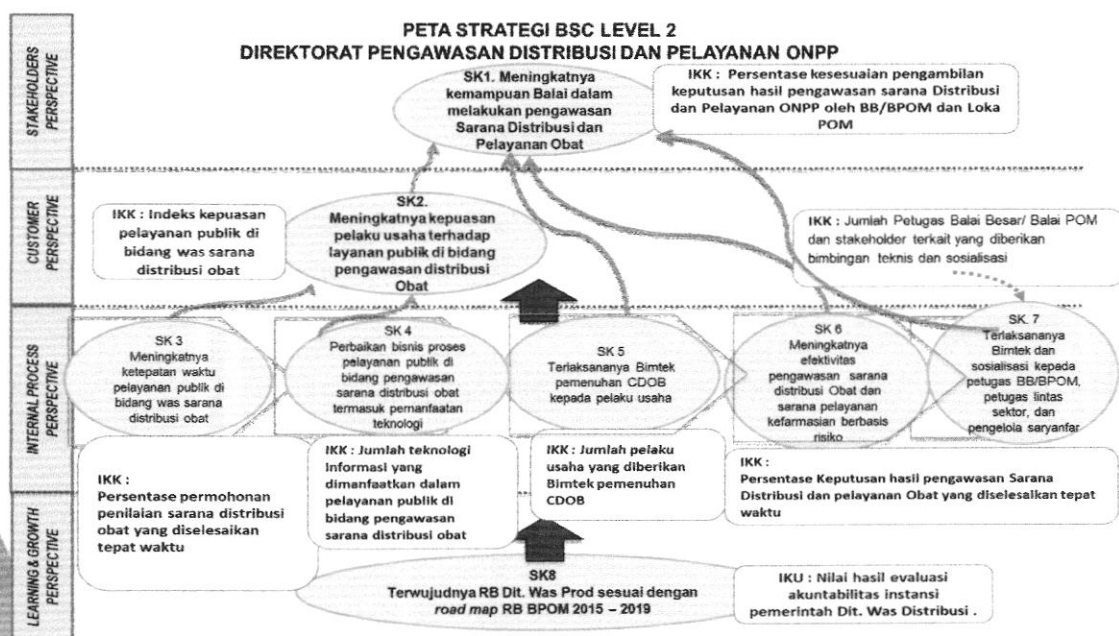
PETA STRATEGI BSC LEVEL 2
DIREKTORAT PENGAWASAN DISTRIBUSI DAN PELAYANAN ONPP

STAKEHOLDERS PERSPECTIVE

SK1. Meningkatnya kemampuan Balai dalam melakukan pengawasan Sarana Distribusi dan Pelayanan Obat

IKK : Persentase kesesuaian pengambilan keputusan hasil pengawasan sarana Distribusi dan Pelayanan ONPP oleh BB/BPOM dan Loka POM

CUSTOMER PERSPECTIVE

IKK : Indeks kepuasan pelayanan publik di bidang was sarana distribusi obat

SK2. Meningkatnya kepuasan pelaku usaha terhadap layanan publik di bidang pengawasan distribusi Obat

IKK : Jumlah Petugas Balai Besar/ Balai POM dan stakeholder terkait yang diberikan bimbingan teknis dan sosialisasi

INTERNAL PROCESS PERSPECTIVE

SK 3 Meningkatnya ketepatan waktu pelayanan publik di bidang was sarana distribusi obat

SK 4 Perbaikan bisnis proses pelayanan publik di bidang pengawasan sarana distribusi obat termasuk pemanfaatan teknologi

SK 5 Terlaksananya Bimtek pemenuhan CDOB kepada pelaku usaha

SK 6 Meningkatnya efektivitas pengawasan sarana distribusi Obat dan sarana pelayanan kefarmasian berbasis risiko

SK. 7 Terlaksananya Bimtek dan sosialisasi kepada petugas BB/BPOM, petugas lintas sektor, dan pengelola saryanfar

IKK : Persentase permohonan penilaian sarana distribusi obat yang diselesaikan tepat waktu

IKK : Jumlah teknologi Informasi yang dimanfaatkan dalam pelayanan publik di bidang pengawasan sarana distribusi obat

IKK : Jumlah pelaku usaha yang diberikan Bimtek pemenuhan CDOB

IKK : Persentase Keputusan hasil pengawasan Sarana Distribusi dan pelayanan Obat yang diselesaikan tepat waktu

LEARNING & GROWTH PERSPECTIVE

SK8 Terwujudnya RB Dit. Was Prod sesuai dengan road map RB BPOM 2015 – 2019

IKU : Nilai hasil evaluasi akuntabilitas instansi pemerintah Dit. Was Distribusi .